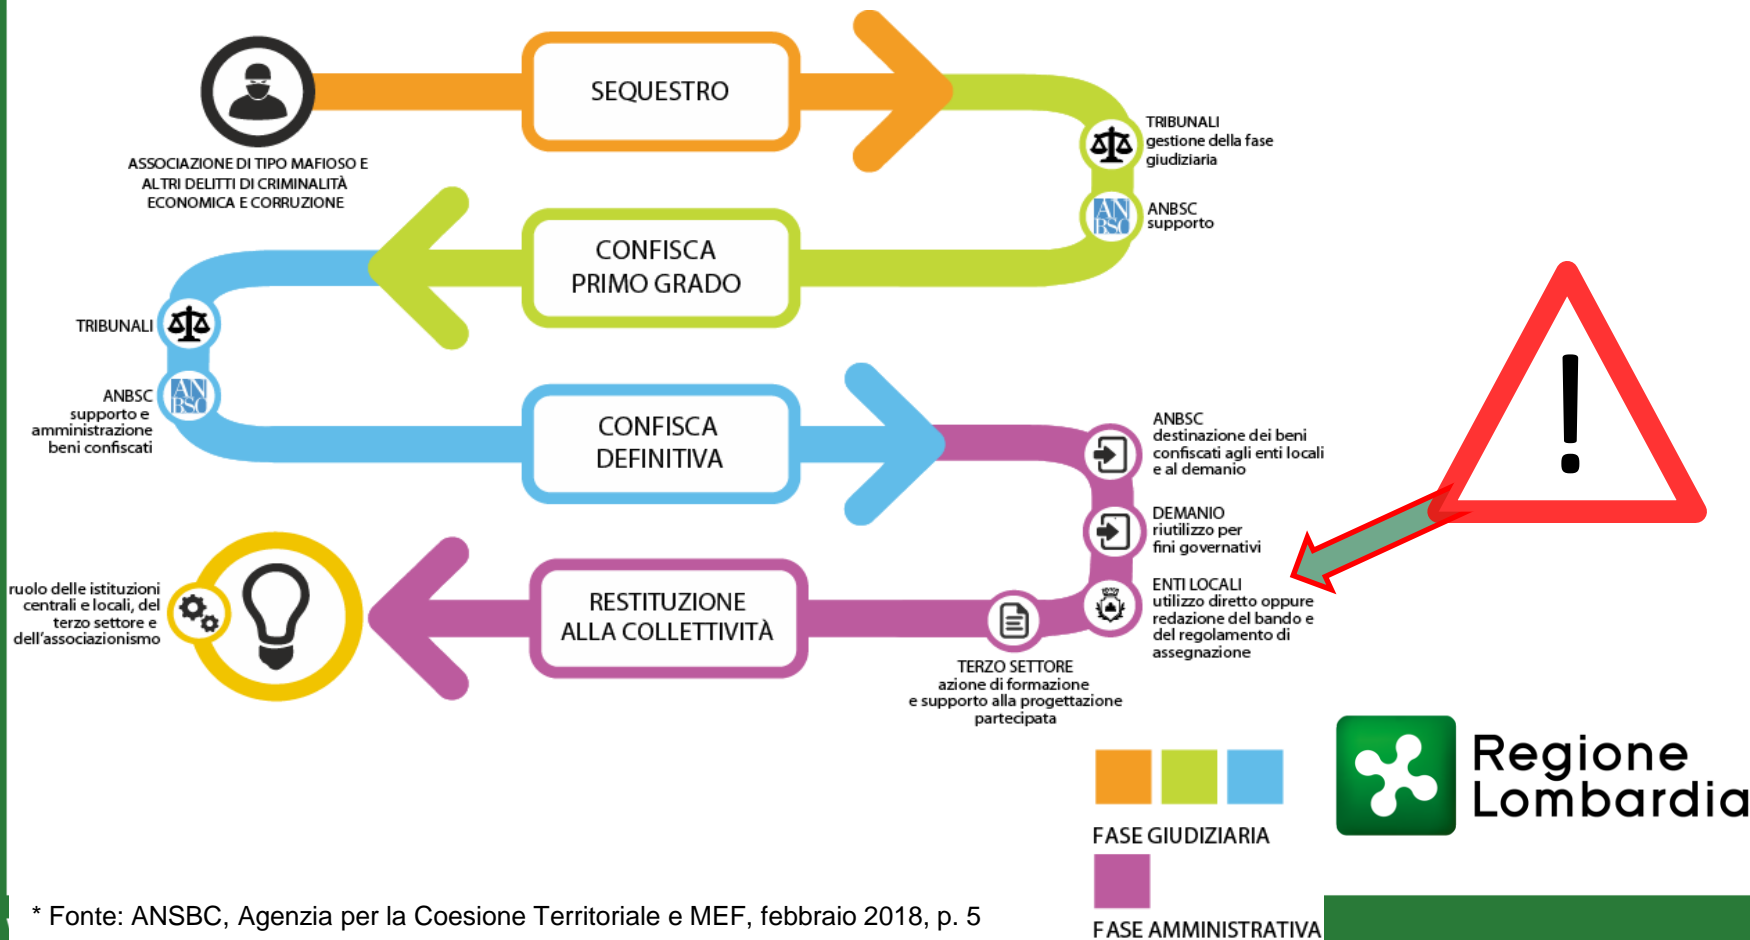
ASSOCIAZIONE DI TIPO MAFIOSO E ALTRI DELITTI DI CRIMINALITÀ ECONOMICA E CORRUZIONE

SEQUESTRO

TRIBUNALI gestione della fase giudiziaria

ANBSC supporto

CONFISCA PRIMO GRADO

TRIBUNALI

ANBSC supporto e amministrazione beni confiscati

CONFISCA DEFINITIVA

ANBSC destinazione dei beni confiscati agli enti locali e al demanio

DEMANIO riutilizzo per fini governativi

ENTI LOCALI utilizzo diretto oppure redazione del bando e del regolamento di assegnazione

RESTITUZIONE ALLA COLLETTIVITÀ

ruolo delle istituzioni centrali e locali, del terzo settore e dell'associazionismo

TERZO SETTORE azione di formazione e supporto alla progettazione partecipata

FASE GIUDIZIARIA

FASE AMMINISTRATIVA

Regione Lombardia

* Fonte: ANSBC, Agenzia per la Coesione Territoriale e MEF, febbraio 2018, p. 5